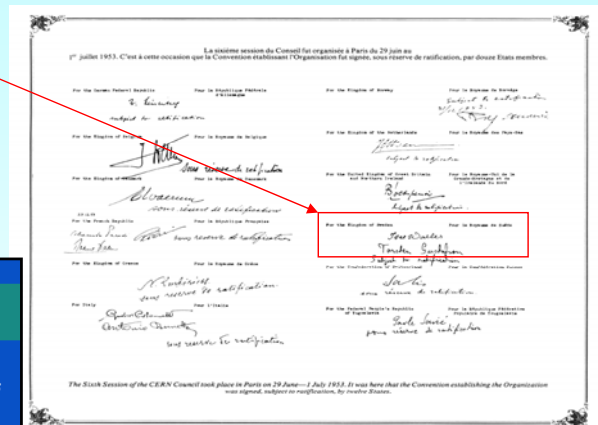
La sixième session du Conseil fut organisée à Paris du 29 juin au 1er juillet 1953. C'est à cette occasion que la Convention établissant l'Organisation fut signée, sous réserve de ratification, par douze Etats membres.

For the Federal Republic of Germany | Pour la République Fédérale d'Allemagne
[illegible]
subject to ratification

For the Kingdom of Norway | Pour le Royaume de Norvège
subject to ratification
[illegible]

For the Kingdom of Belgium | Pour le Royaume de Belgique
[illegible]
sous réserve de ratification

For the Kingdom of the Netherlands | Pour le Royaume des Pays-Bas
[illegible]
subject to ratification

For the Kingdom of Denmark | Pour le Royaume de Danemark
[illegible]
sous réserve de ratification

For the United Kingdom of Great Britain and Northern Ireland | Pour le Royaume-Uni de la Grande-Bretagne et de l'Irlande du Nord
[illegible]
subject to ratification

For the French Republic | Pour la République Française
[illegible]
sous réserve de ratification

For the Kingdom of Sweden | Pour le Royaume de Suède
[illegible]
Torsten Gustafson
subject to ratification

For the Kingdom of Greece | Pour le Royaume de Grèce
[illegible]
sous réserve de ratification

For the Confederation of Switzerland | Pour la Confédération Suisse
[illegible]
sous réserve de ratification

For Italy | Pour l'Italie
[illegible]
sous réserve de ratification

For the Federal People's Republic of Yugoslavia | Pour la République Fédérative Populaire de Yougoslavie
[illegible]
sous réserve de ratification

The Sixth Session of the CERN Council took place in Paris on 29 June—1 July 1953. It was here that the Convention establishing the Organization was signed, subject to ratification, by twelve States.